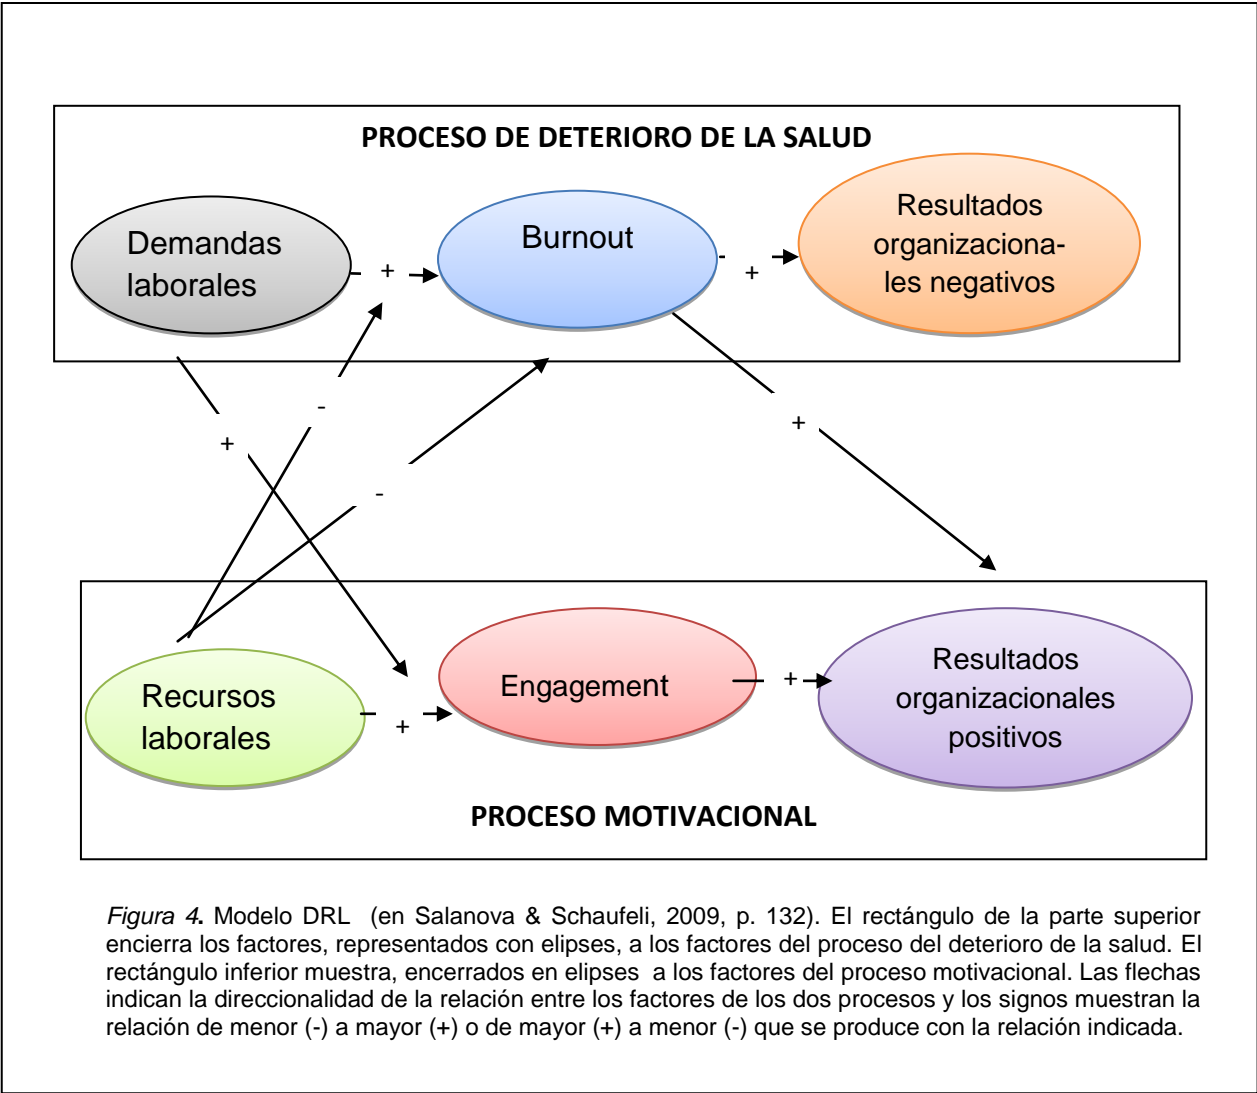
PROCESO DE DETERIORO DE LA SALUD

Demandas laborales

- +

Burnout

- +

Resultados organizacionales negativos

-

+

-

+

Recursos laborales

- +

Engagement

- +

Resultados organizacionales positivos

PROCESO MOTIVACIONAL

*Figura 4.* Modelo DRL (en Salanova & Schaufeli, 2009, p. 132). El rectángulo de la parte superior encierra los factores, representados con elipses, a los factores del proceso del deterioro de la salud. El rectángulo inferior muestra, encerrados en elipses a los factores del proceso motivacional. Las flechas indican la direccionalidad de la relación entre los factores de los dos procesos y los signos muestran la relación de menor (-) a mayor (+) o de mayor (+) a menor (-) que se produce con la relación indicada.